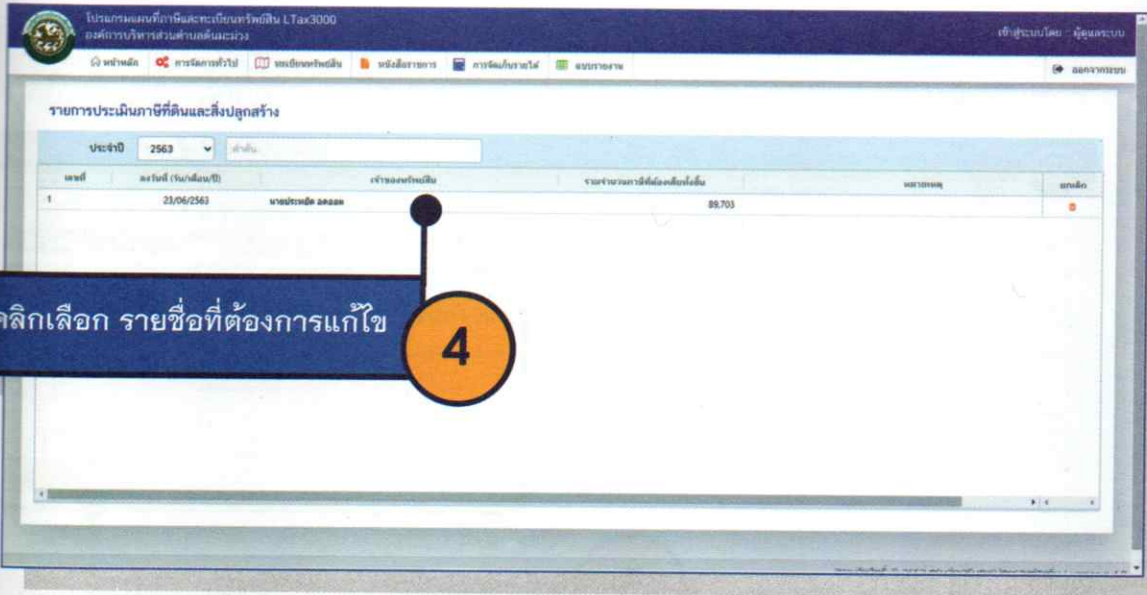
โปรแกรมแผนที่ภาษีและทะเบียนทรัพย์สิน LTax3000
องค์การบริหารส่วนตำบลต้นมะม่วง

เข้าสู่ระบบโดย : ผู้ดูแลระบบ

หน้าหลัก | การจัดการทั่วไป | ทะเบียนทรัพย์สิน | หนังสือราชการ | การจัดเก็บรายได้ | แบบรายงาน

ออกจากระบบ

รายการประเมินภาษีที่ดินและสิ่งปลูกสร้าง

ประจำปี 2563

| เลขที่ | ลงวันที่ (วัน/เดือน/ปี) | เจ้าของทรัพย์สิน | รวมจำนวนภาษีที่ต้องเสียทั้งสิ้น | หมายเหตุ | ยกเลิก |
|---|---|---|---|---|---|
| 1 | 23/06/2563 | นายประหยัด อดออม | 89,703 | | |

คลิกเลือก รายชื่อที่ต้องการแก้ไข

4